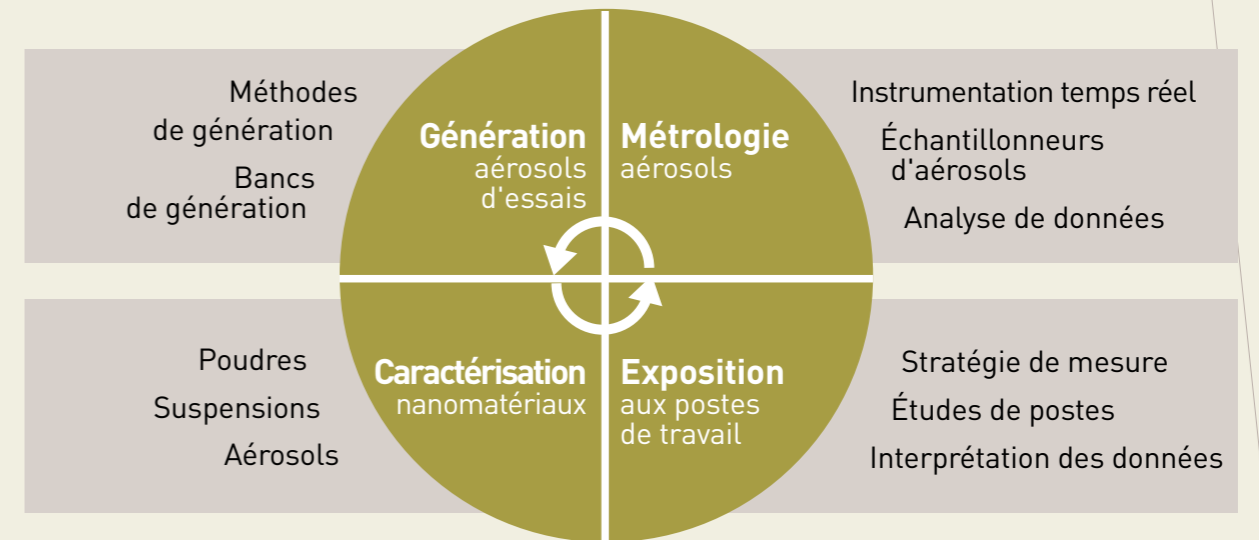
Méthodes de génération

Bancs de génération

Génération aérosols d'essais

Métrologie aérosols

Instrumentation temps réel

Échantillonneurs d'aérosols

Analyse de données

Poudres

Suspensions

Aérosols

Caractérisation nanomatériaux

Exposition aux postes de travail

Stratégie de mesure

Études de postes

Interprétation des données